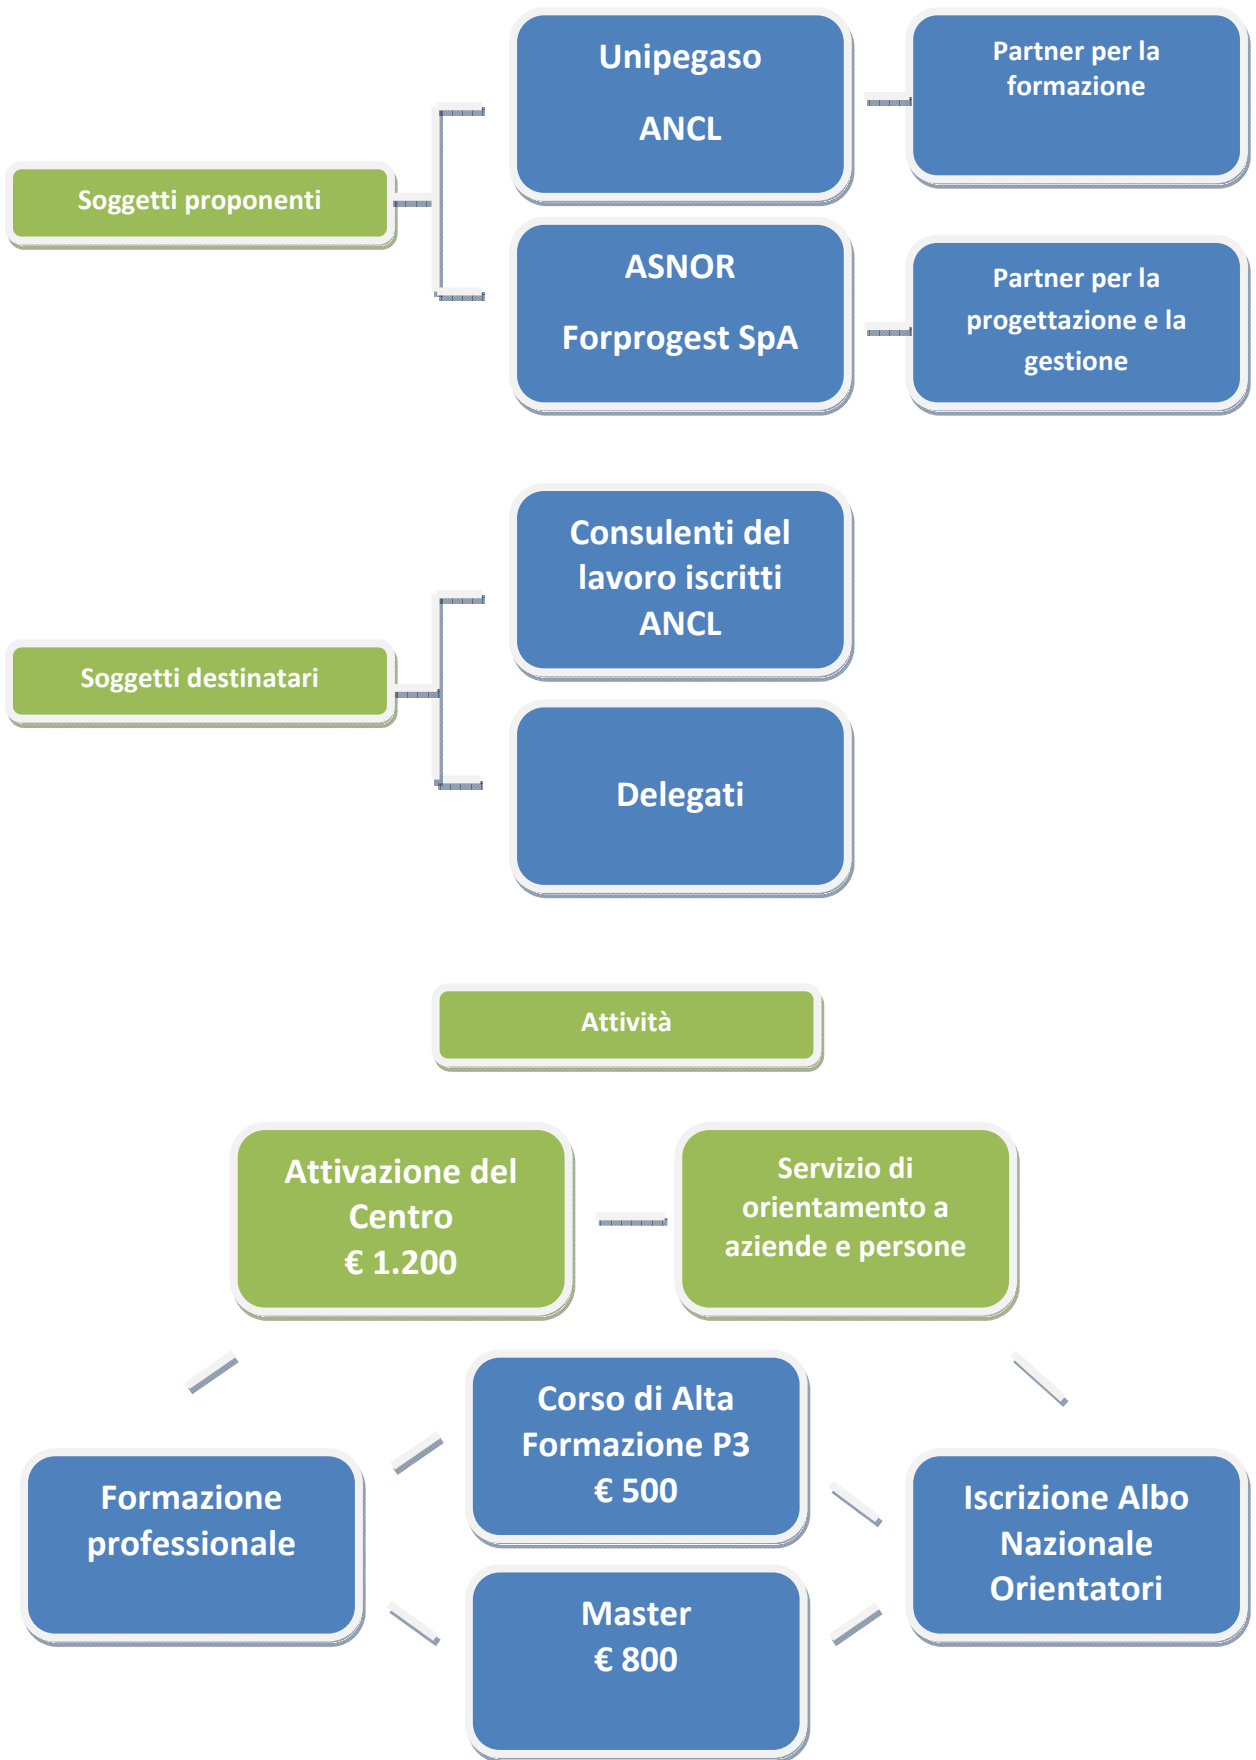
Soggetti proponenti

Unipegaso

ANCL

Partner per la formazione

ASNOR

Forprogest SpA

Partner per la progettazione e la gestione

Soggetti destinatari

Consulenti del lavoro iscritti ANCL

Delegati

Attività

Attivazione del Centro
€ 1.200

Servizio di orientamento a aziende e persone

Formazione professionale

Corso di Alta Formazione P3
€ 500

Master
€ 800

Iscrizione Albo Nazionale Orientatori